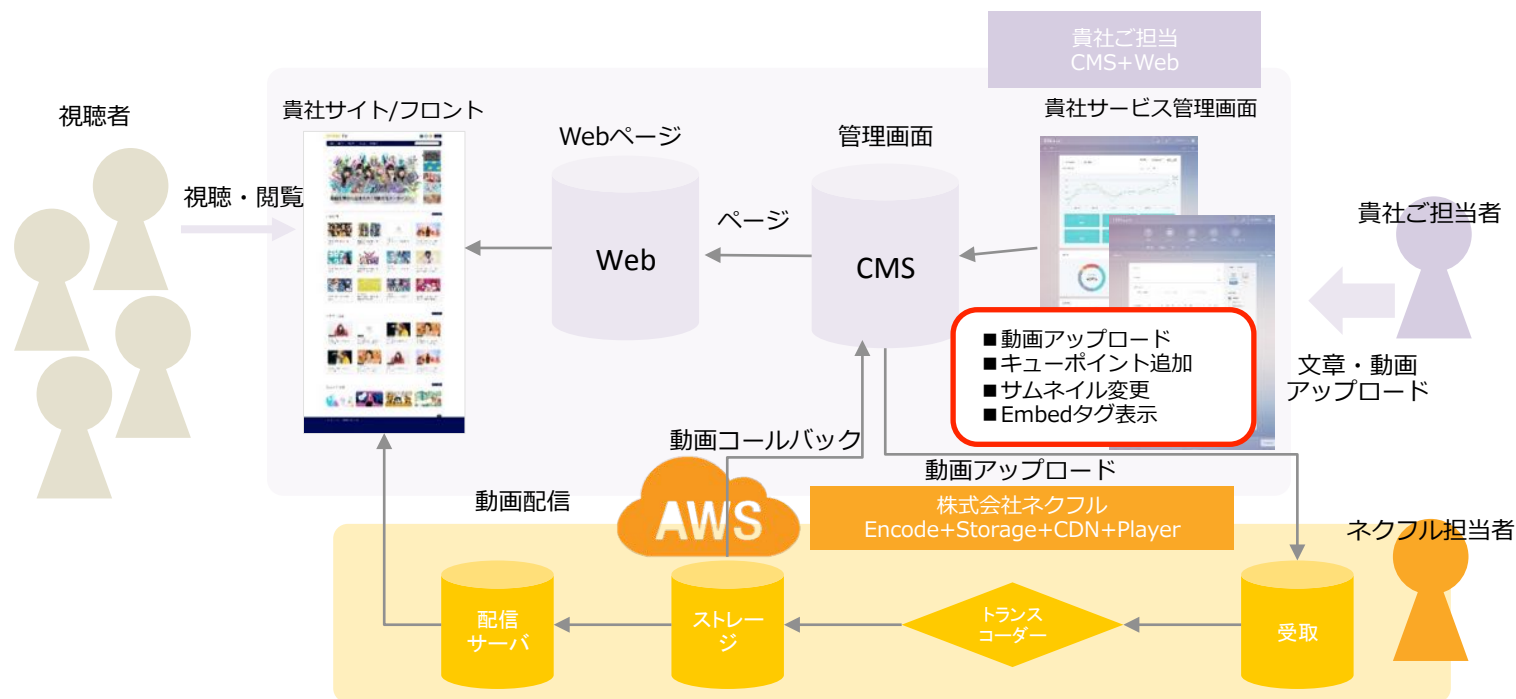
貴社ご担当
CMS+Web

視聴者

貴社サイト/フロント

Webページ

管理画面

貴社サービス管理画面

視聴・閲覧

ページ

Web

CMS

貴社ご担当者

■動画アップロード
■キューポイント追加
■サムネイル変更
■Embedタグ表示

文章・動画
アップロード

動画コールバック

動画アップロード

動画配信

AWS

株式会社ネクフル
Encode+Storage+CDN+Player

ネクフル担当者

配信
サーバ

ストレージ

トランス
コーダー

受取